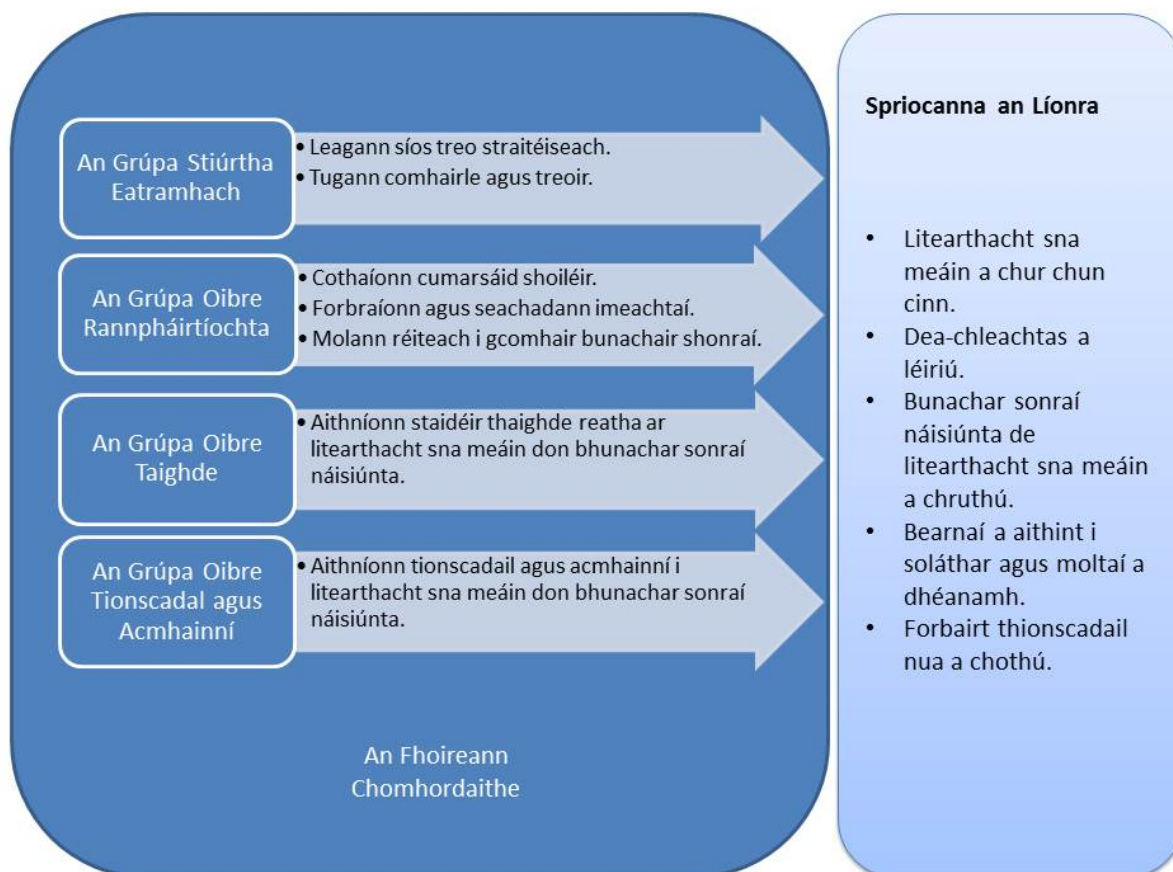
An Grúpa Stiúrtha Eatramhach

• Leagann síos treo straitéiseach.
• Tugann comhairle agus treoir.

An Grúpa Oibre Rannpháirtíochta

• Cothaíonn cumarsáid shoiléir.
• Forbraíonn agus seachadann imeachtaí.
• Molann réiteach i gcomhair bunachair shonraí.

An Grúpa Oibre Taighde

• Aithníonn staidéir thaighde reatha ar litearthacht sna meáin don bhunachar sonraí náisiúnta.

An Grúpa Oibre Tionscadal agus Acmhainní

• Aithníonn tionscadail agus acmhainní i litearthacht sna meáin don bhunachar sonraí náisiúnta.

An Fhoireann Chomhordaithe

Spriocanna an Líonra

• Litearthacht sna meáin a chur chun cinn.
• Dea-chleachtas a léiriú.
• Bunachar sonraí náisiúnta de litearthacht sna meáin a chruthú.
• Bearnaí a aithint i soláthar agus moltaí a dhéanamh.
• Forbairt thionscadail nua a chothú.